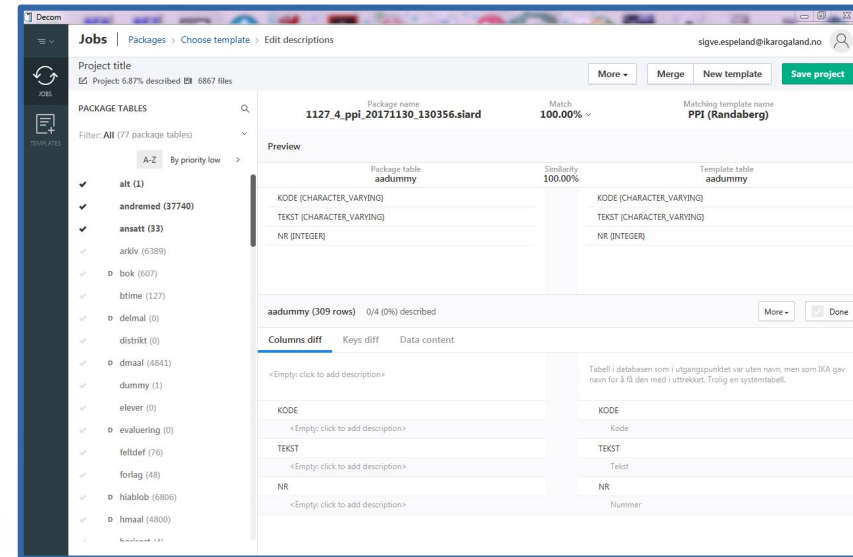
Decom

JOBS
TEMPLATES

Jobs | Packages > Choose template > Edit descriptions

sigve.espeland@ikarogaland.no

Project title
Project: 6.87% described 6867 files

More ▾ Merge New template Save project

PACKAGE TABLES

Filter: All (77 package tables)

A-Z By priority low >

alt (1)
andremed (37740)
ansatt (33)
arkiv (6389)
D bok (607)
btime (127)
D delmal (0)
distrikt (0)
D dmaal (4841)
dummy (1)
elever (0)
D evaluering (0)
feltdef (76)
forlag (48)
D hiablob (6806)
D hmaal (4800)
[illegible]

Package name
1127_4_ppi_20171130_130356.siard

Match
100.00%

Matching template name
PPI (Randaberg)

Preview

Package table
aadummy

Similarity
100.00%

Template table
aadummy

KODE (CHARACTER_VARYING)
TEKST (CHARACTER_VARYING)
NR (INTEGER)

KODE (CHARACTER_VARYING)
TEKST (CHARACTER_VARYING)
NR (INTEGER)

aadummy (309 rows) 0/4 (0%) described

More ▾ Done

Columns diff Keys diff Data content

<Empty: click to add description>

Tabell i databasen som i utgangspunktet var uten navn, men som IKA gav navn for å få den med i uttrekket. Trolig en systemtabell.

KODE
<Empty: click to add description>
TEKST
<Empty: click to add description>
NR
<Empty: click to add description>

KODE
Kode
TEKST
Tekst
NR
Nummer